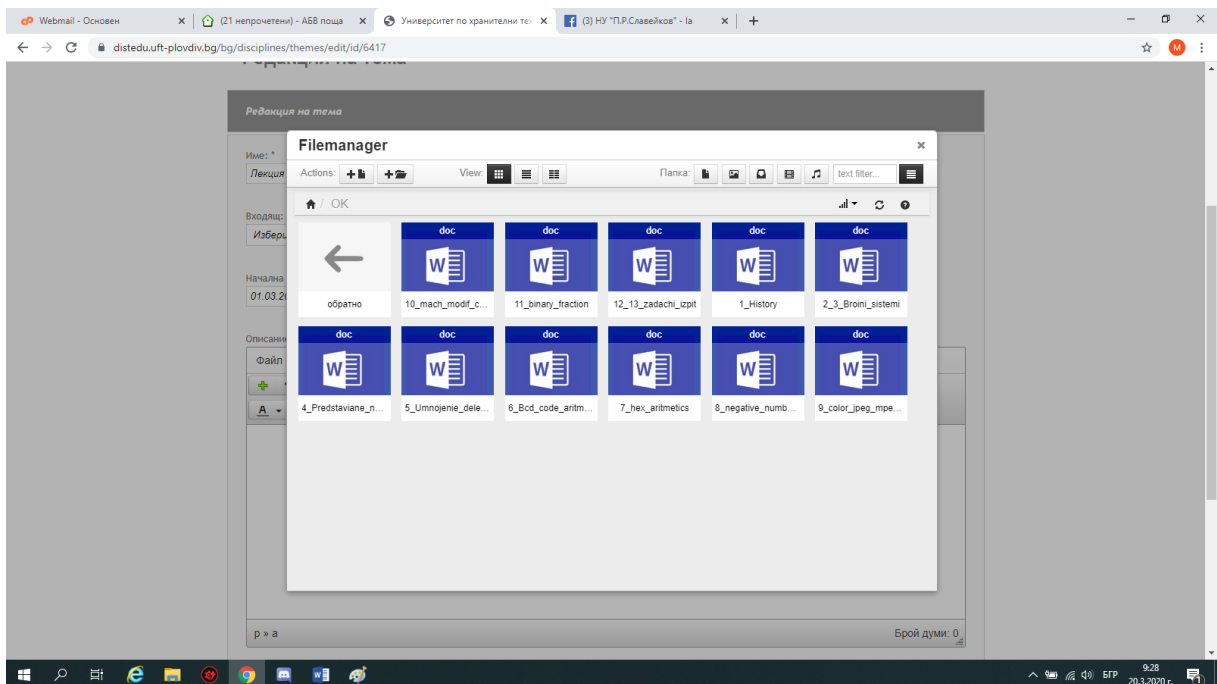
Webmail - Основен
(21 непрочетени) - АБВ поща
Университет по хранителни те
(3) НУ "П.Р.Славейков" - Ia

distedu.uft-plovdiv.bg/bg/disciplines/themes/edit/id/6417

Редакция на тема

Редакция на тема

Име: *
Лекция

Входящ:
Избери

Начална
01.03.20

Описание
Файл

Filemanager

Actions:
View:
Папка:
text filter...

OK

обратно

doc
10_mach_modif_c...

doc
11_binary_fraction

doc
12_13_zadachi_izpit

doc
1_History

doc
2_3_Broini_sistemi

doc
4_Predstaviane_n...

doc
5_Umnojenie_dele...

doc
6_Bcd_code_aritm...

doc
7_hex_aritmetics

doc
8_negative_numb...

doc
9_color_jpeg_mpe...

p » a
Брой думи: 0

БГР
9:28
20.3.2020 г.